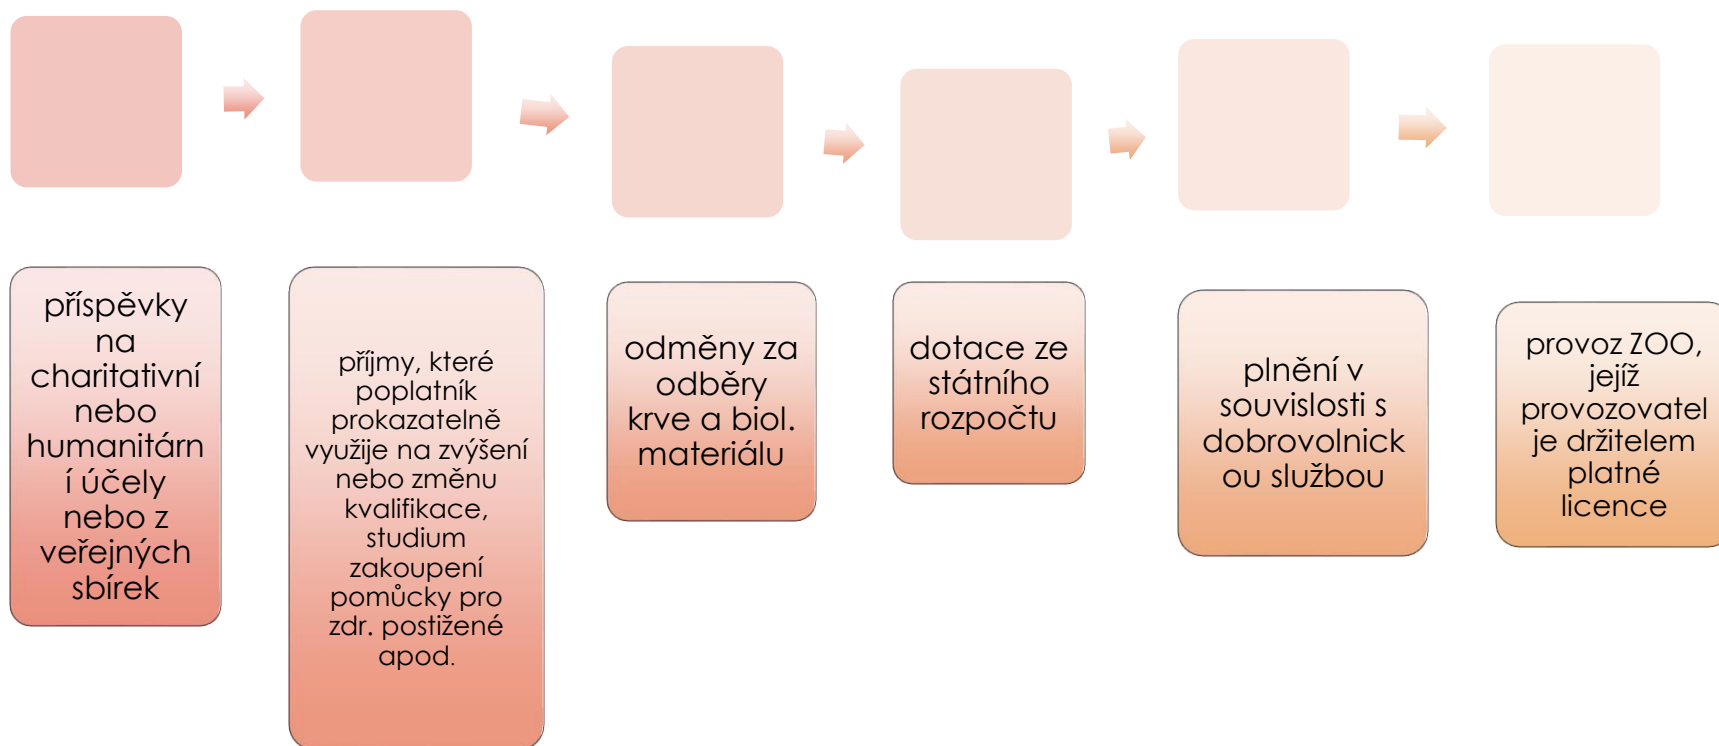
příspěvky na charitativní nebo humanitárn í účely nebo z veřejných sbírek

příjmy, které poplatník prokazatelně využije na zvýšení nebo změnu kvalifikace, studium zakoupení pomůcky pro zdr. postižené apod.

odměny za odběry krve a biol. materiálu

dotace ze státního rozpočtu

plnění v souvislosti s dobrovolnick ou službou

provoz ZOO, jejíž provozovatel je držitelem platné licence